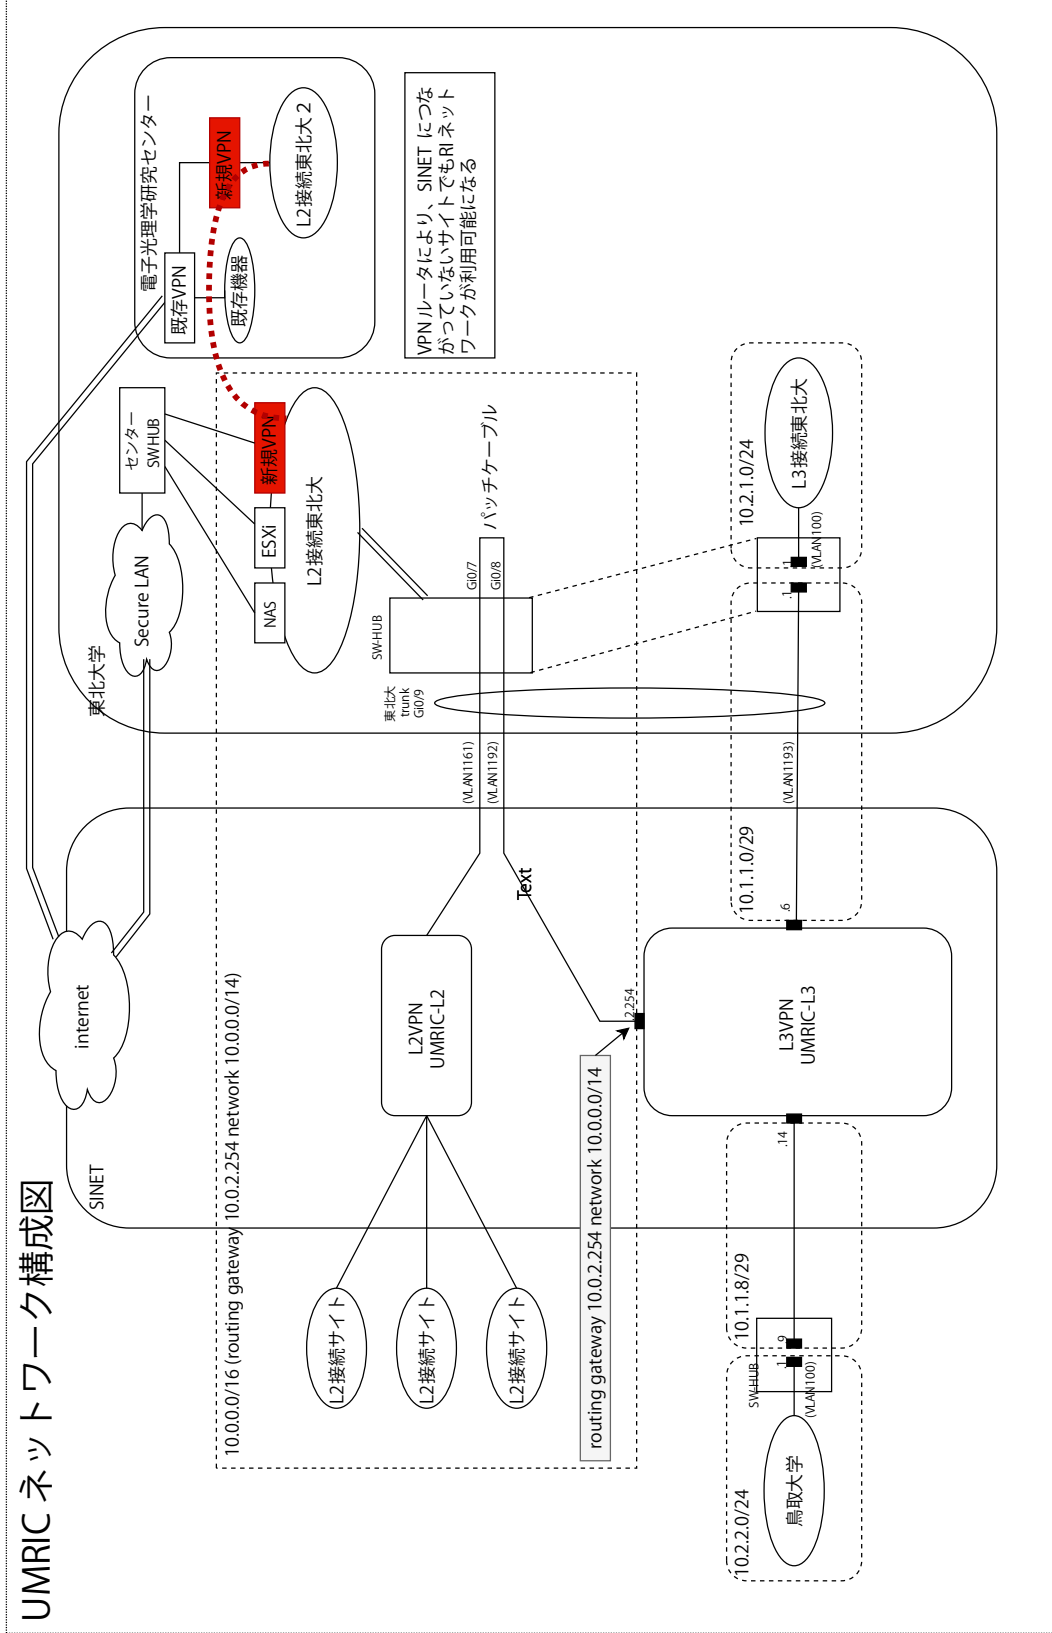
UMRIC ネットワーク構成図

電子光理学研究センター

既存VPN

新規VPN

L2接続東北大２

既存機器

VPN ルータにより、SINET につながっていないサイトでもRI ネットワークが利用可能になる

センターSWHUB

新規VPN

ESXi

NAS

L2接続東北大

Secure LAN

東北大学

パッチケーブル

Gi0/7

Gi0/8

SW-HUB

東北大 trunk Gi0/9

10.2.1.0/24

L3接続東北大

.1

.1

(VLAN100)

(VLAN1161)

(VLAN1192)

(VLAN1193)

internet

SINET

10.1.1.0/29

.6

Text

.2.254

L2VPN UMRIC-L2

L3VPN UMRIC-L3

10.0.0.0/16 (routing gateway 10.0.2.254 network 10.0.0.0/14)

routing gateway 10.0.2.254 network 10.0.0.0/14

.14

10.1.1.8/29

.9

.1

SW-HUB

(VLAN100)

L2接続サイト

L2接続サイト

L2接続サイト

10.2.2.0/24

鳥取大学